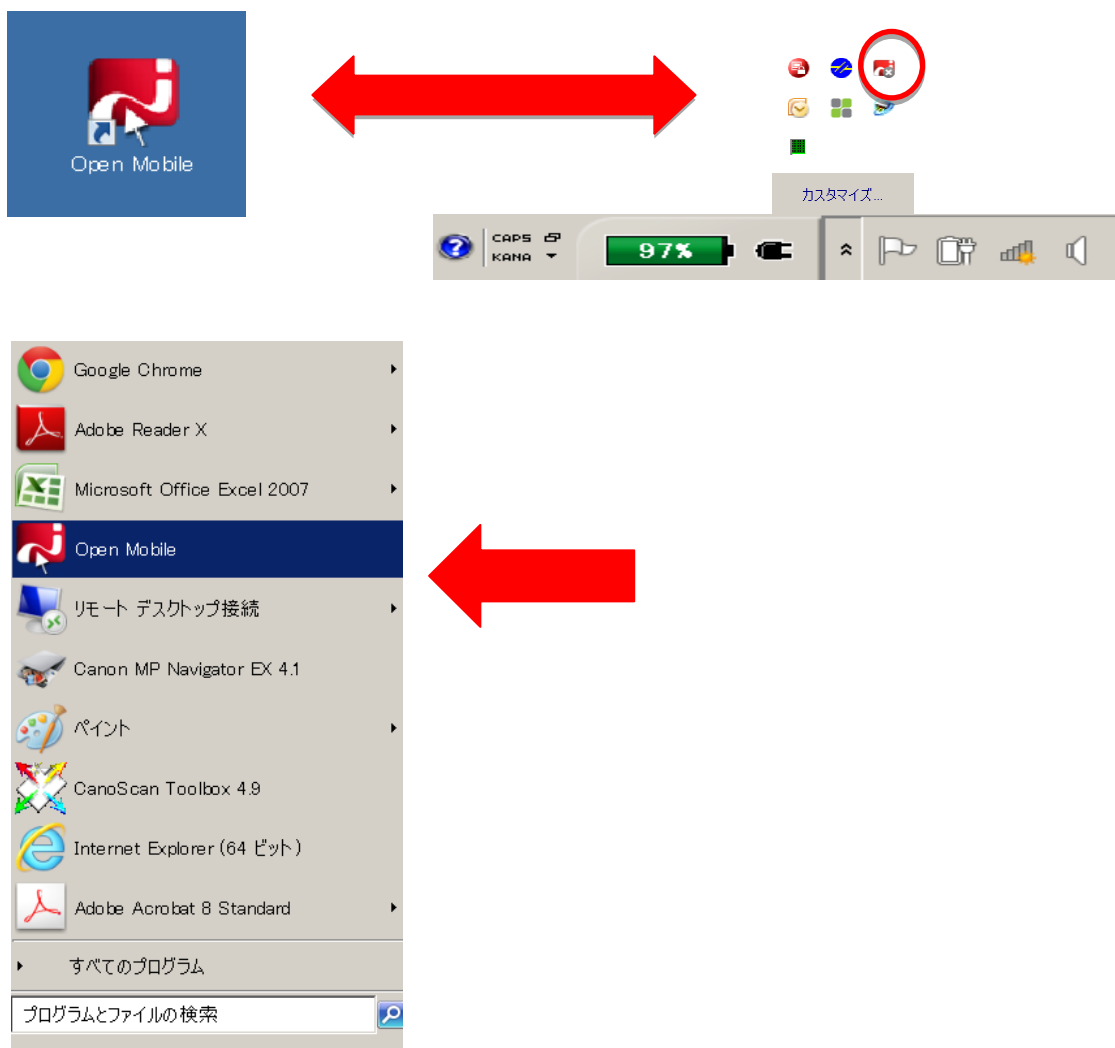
Open Mobile

カスタマイズ...

CAPS
KANA

97%

Google Chrome
Adobe Reader X
Microsoft Office Excel 2007
Open Mobile
リモート デスクトップ接続
Canon MP Navigator EX 4.1
ペイント
CanoScan Toolbox 4.9
Internet Explorer (64 ビット)
Adobe Acrobat 8 Standard
すべてのプログラム
プログラムとファイルの検索